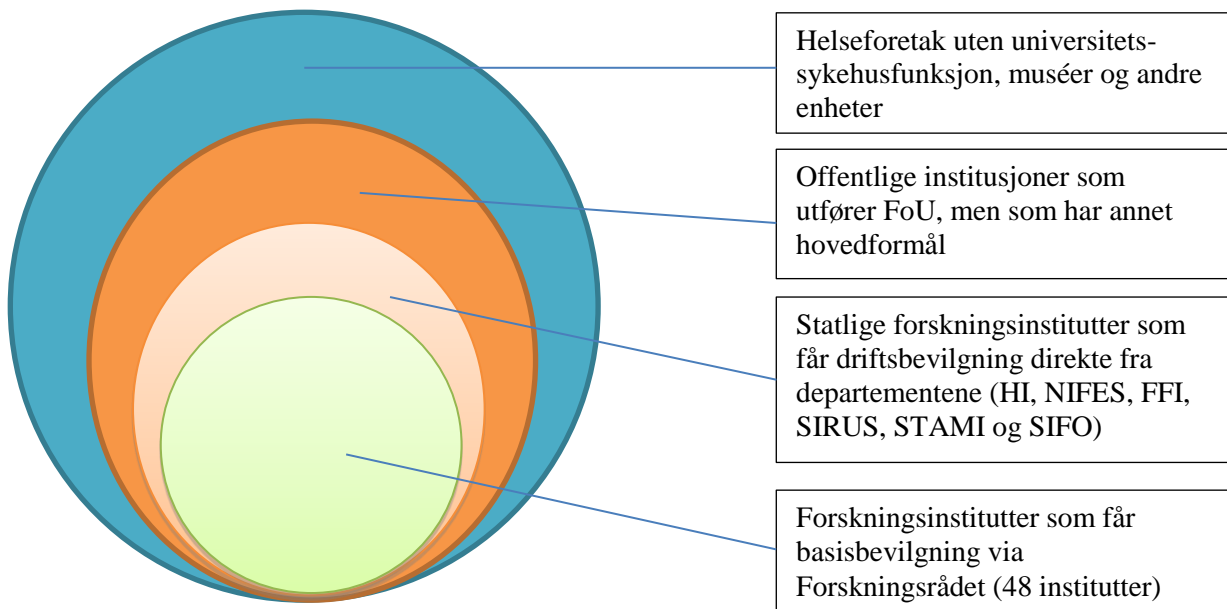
Helseforetak uten universitetssykehusfunksjon, muséer og andre enheter

Offentlige institusjoner som utfører FoU, men som har annet hovedformål

Statlige forskningsinstitutter som får driftsbevilgning direkte fra departementene (HI, NIFES, FFI, SIRUS, STAMI og SIFO)

Forskningsinstitutter som får basisbevilgning via Forskningsrådet (48 institutter)